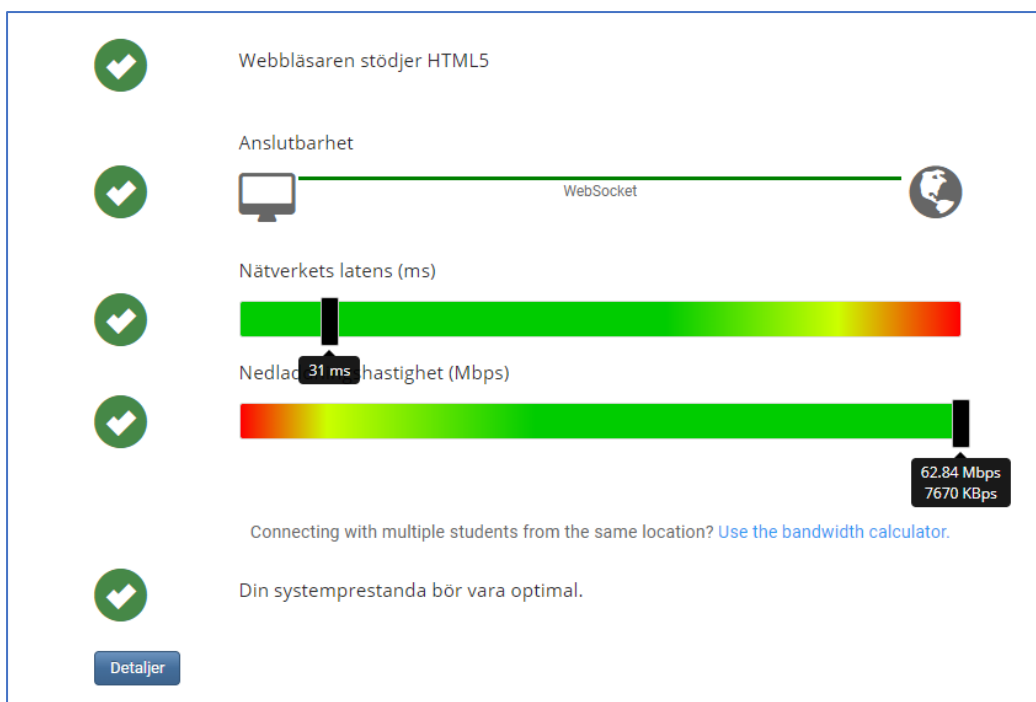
Webbläsaren stödjer HTML5

Anslutbarhet

WebSocket

Nätverkets latens (ms)

31 ms

Nedlad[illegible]shastighet (Mbps)

62.84 Mbps
7670 KBps

Connecting with multiple students from the same location? Use the bandwidth calculator.

Din systemprestanda bör vara optimal.

Detaljer